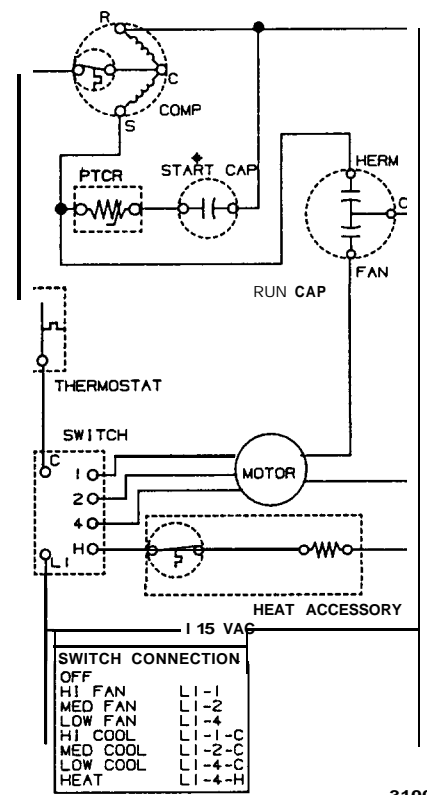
R
C
COMP
S
PTCR
START CAP
HERM
C
FAN
RUN CAP
THERMOSTAT
SWITCH
C
1
2
4
H
L1
MOTOR
HEAT ACCESSORY
115 VAC

| SWITCH CONNECTION | |
|---|---|
| OFF | |
| HI FAN | L1-1 |
| MED FAN | L1-2 |
| LOW FAN | L1-4 |
| HI COOL | L1-1-C |
| MED COOL | L1-2-C |
| LOW COOL | L1-4-C |
| HEAT | L1-4-H |

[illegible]